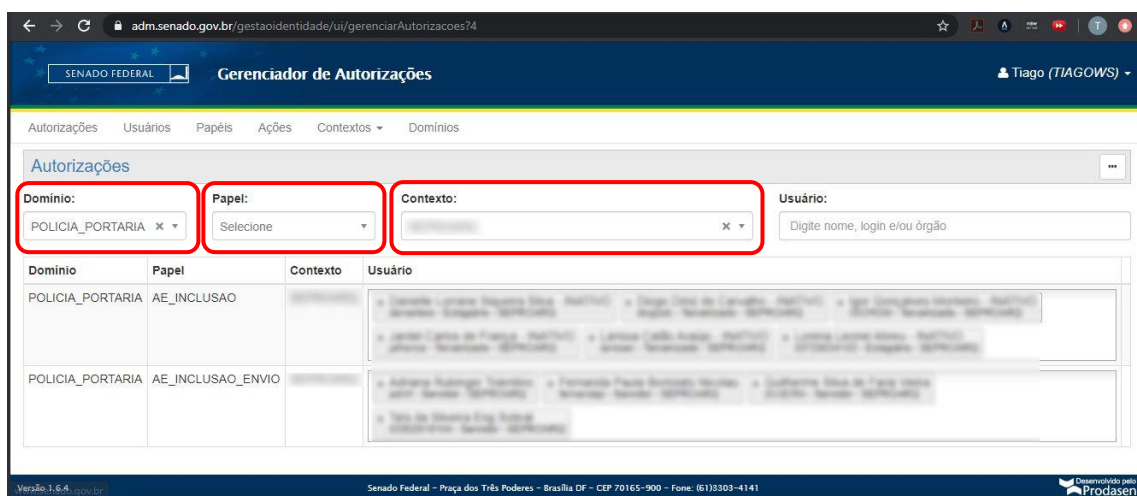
adm.senado.gov.br/gestaoidentidade/ui/gerenciarAutorizacoes?4

SENADO FEDERAL

Gerenciador de Autorizações

Tiago (TIAGOWS)

Autorizações Usuários Papéis Ações Contextos Domínios

Autorizações

Domínio:
POLICIA_PORTARIA

Papel:
Selecione

Contexto:
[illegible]

Usuário:
Digite nome, login e/ou órgão

| Domínio | Papel | Contexto | Usuário |
|---|---|---|---|
| POLICIA_PORTARIA | AE_INCLUSAO | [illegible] | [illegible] |
| POLICIA_PORTARIA | AE_INCLUSAO_ENVIO | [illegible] | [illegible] |

Versão 1.6.4

Senado Federal – Praça dos Três Poderes – Brasília DF – CEP 70165-900 – Fone: (61)3303-4141

Desenvolvido pela Prodasen